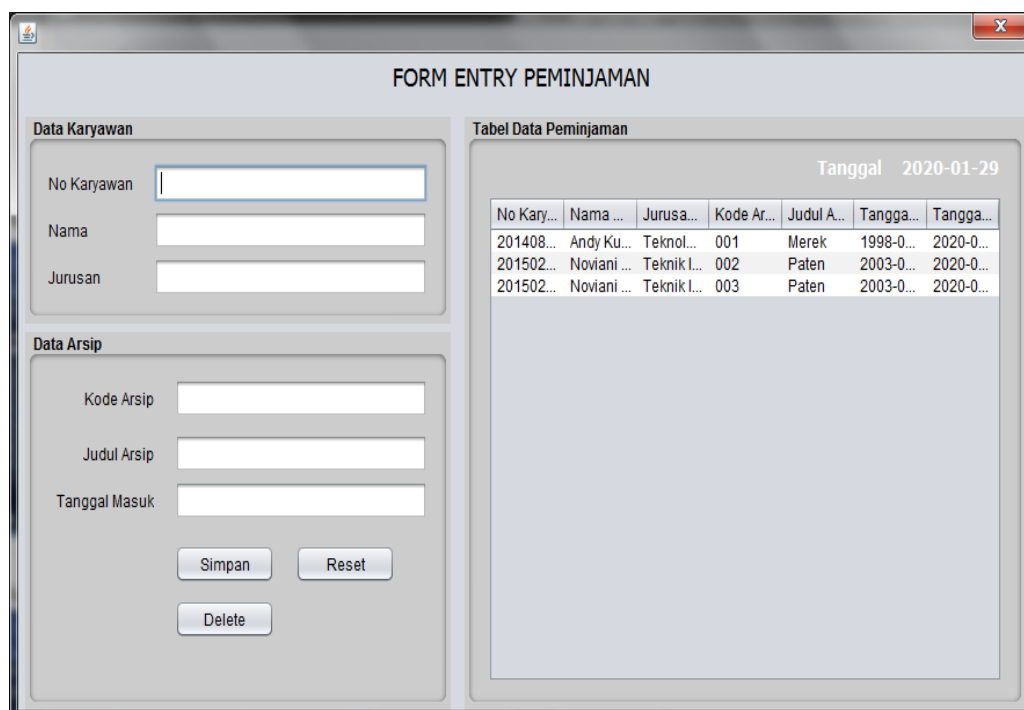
X

FORM ENTRY PEMINJAMAN

Data Karyawan

No Karyawan

Nama

Jurusan

Data Arsip

Kode Arsip

Judul Arsip

Tanggal Masuk

Simpan

Reset

Delete

Tabel Data Peminjaman

Tanggal 2020-01-29

| No Kary... | Nama ... | Jurusa... | Kode Ar... | Judul A... | Tangga... | Tangga... |
|---|---|---|---|---|---|---|
| 201408... | Andy Ku... | Teknol... | 001 | Merek | 1998-0... | 2020-0... |
| 201502... | Noviani ... | Teknik I... | 002 | Paten | 2003-0... | 2020-0... |
| 201502... | Noviani ... | Teknik I... | 003 | Paten | 2003-0... | 2020-0... |